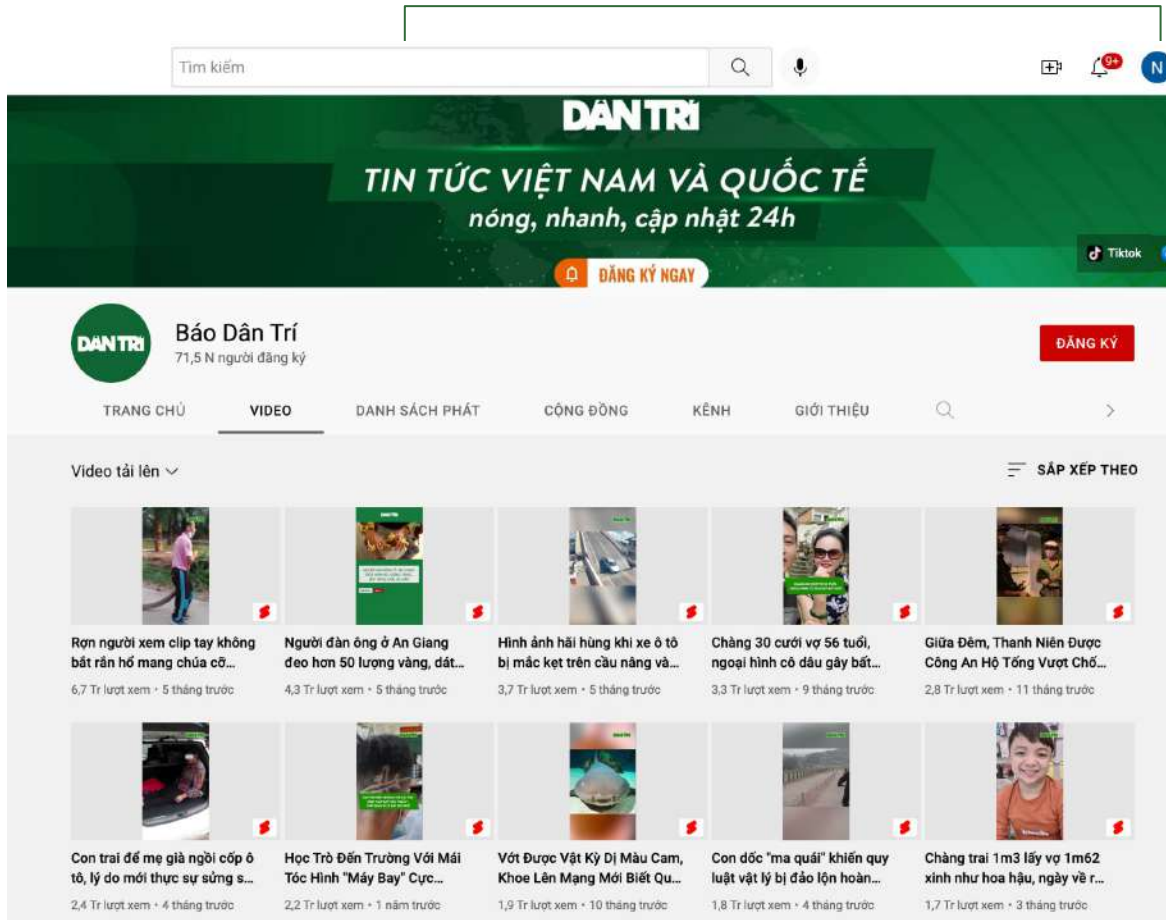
Tìm kiếm

9+

N

DÂN TRÍ

TIN TỨC VIỆT NAM VÀ QUỐC TẾ

nóng, nhanh, cập nhật 24h

ĐĂNG KÝ NGAY

Tiktok

DÂN TRÍ

Báo Dân Trí

71,5 N người đăng ký

ĐĂNG KÝ

TRANG CHỦ VIDEO DANH SÁCH PHÁT CỘNG ĐỒNG KÊNH GIỚI THIỆU

Video tải lên

SẮP XẾP THEO

Rợn người xem clip tay không bắt rắn hổ mang chúa cỡ...
6,7 Tr lượt xem • 5 tháng trước

Người đàn ông ở An Giang đeo hơn 50 lượng vàng, dát...
4,3 Tr lượt xem • 5 tháng trước

Hình ảnh hãi hùng khi xe ô tô bị mắc kẹt trên cầu nâng và...
3,7 Tr lượt xem • 5 tháng trước

Chàng 30 cưới vợ 56 tuổi, ngoại hình cô dâu gây bất...
3,3 Tr lượt xem • 9 tháng trước

Giữa Đêm, Thanh Niên Được Công An Hộ Tống Vượt Chố...
2,8 Tr lượt xem • 11 tháng trước

Con trai để mẹ già ngồi cốp ô tô, lý do mới thực sự sửng s...
2,4 Tr lượt xem • 4 tháng trước

Học Trò Đến Trường Với Mái Tóc Hình "Máy Bay" Cực...
2,2 Tr lượt xem • 1 năm trước

Vớt Được Vật Kỳ Dị Màu Cam, Khoe Lên Mạng Mới Biết Qu...
1,9 Tr lượt xem • 10 tháng trước

Con dốc "ma quái" khiến quy luật vật lý bị đảo lộn hoàn...
1,8 Tr lượt xem • 4 tháng trước

Chàng trai 1m3 lấy vợ 1m62 xinh như hoa hậu, ngày về r...
1,7 Tr lượt xem • 3 tháng trước